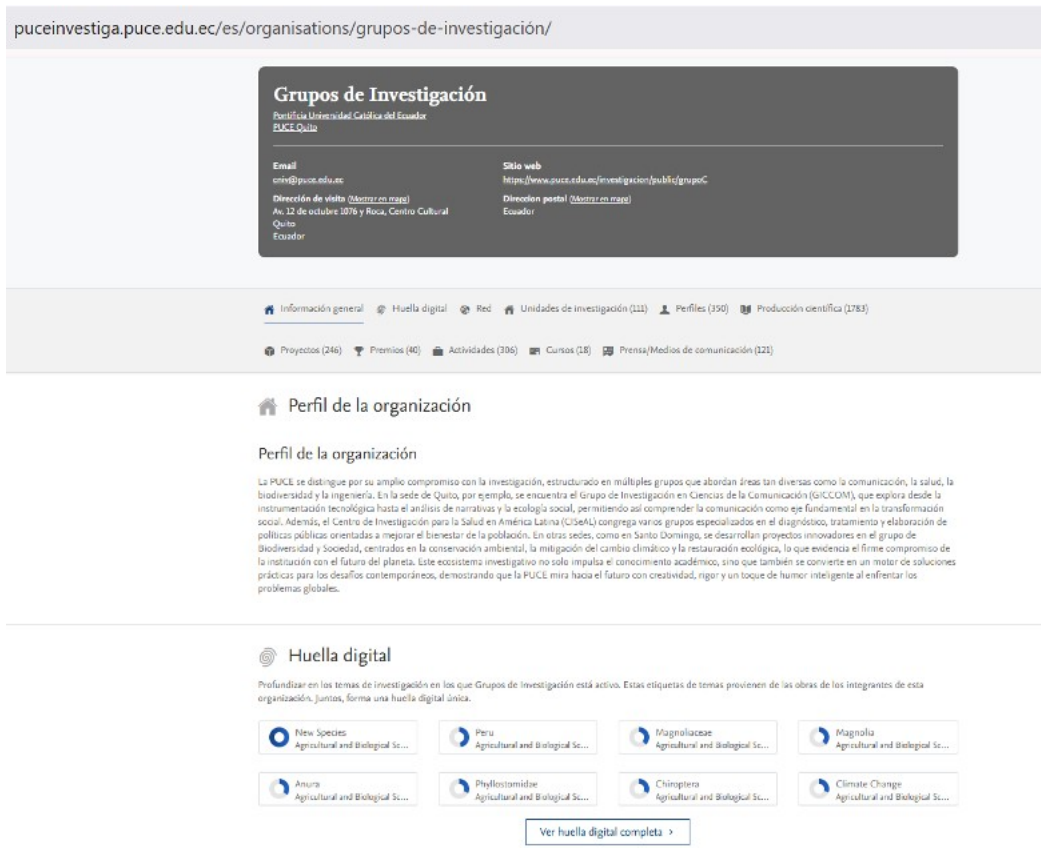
puceinvestiga.puce.edu.ec/es/organisations/grupos-de-investigación/

Grupos de Investigación
Pontificia Universidad Católica del Ecuador
PUCE Quito

Email
cniv@puce.edu.ec

Dirección de visita (Mostrar en mapa)
Av. 12 de octubre 1076 y Roca, Centro Cultural
Quito
Ecuador

Sitio web
https://www.puce.edu.ec/investigacion/public/grupoC

Direccion postal (Mostrar en mapa)
Ecuador

Información general | Huella digital | Red | Unidades de investigación (111) | Perfiles (350) | Producción científica (1783)

Proyectos (246) | Premios (40) | Actividades (306) | Cursos (18) | Prensa/Medios de comunicación (121)

Perfil de la organización

Perfil de la organización

La PUCE se distingue por su amplio compromiso con la investigación, estructurado en múltiples grupos que abordan áreas tan diversas como la comunicación, la salud, la biodiversidad y la ingeniería. En la sede de Quito, por ejemplo, se encuentra el Grupo de Investigación en Ciencias de la Comunicación (GICCOM), que explora desde la instrumentación tecnológica hasta el análisis de narrativas y la ecología social, permitiendo así comprender la comunicación como eje fundamental en la transformación social. Además, el Centro de Investigación para la Salud en América Latina (CISeAL) congrega varios grupos especializados en el diagnóstico, tratamiento y elaboración de políticas públicas orientadas a mejorar el bienestar de la población. En otras sedes, como en Santo Domingo, se desarrollan proyectos innovadores en el grupo de Biodiversidad y Sociedad, centrados en la conservación ambiental, la mitigación del cambio climático y la restauración ecológica, lo que evidencia el firme compromiso de la institución con el futuro del planeta. Este ecosistema investigativo no solo impulsa el conocimiento académico, sino que también se convierte en un motor de soluciones prácticas para los desafíos contemporáneos, demostrando que la PUCE mira hacia el futuro con creatividad, rigor y un toque de humor inteligente al enfrentar los problemas globales.

Huella digital

Profundizar en los temas de investigación en los que Grupos de Investigación está activo. Estas etiquetas de temas provienen de las obras de los integrantes de esta organización. Juntos, forma una huella digital única.

New Species
Agricultural and Biological Sc...

Peru
Agricultural and Biological Sc...

Magnoliaceae
Agricultural and Biological Sc...

Magnolia
Agricultural and Biological Sc...

Anura
Agricultural and Biological Sc...

Phyllostomidae
Agricultural and Biological Sc...

Chiroptera
Agricultural and Biological Sc...

Climate Change
Agricultural and Biological Sc...

Ver huella digital completa >